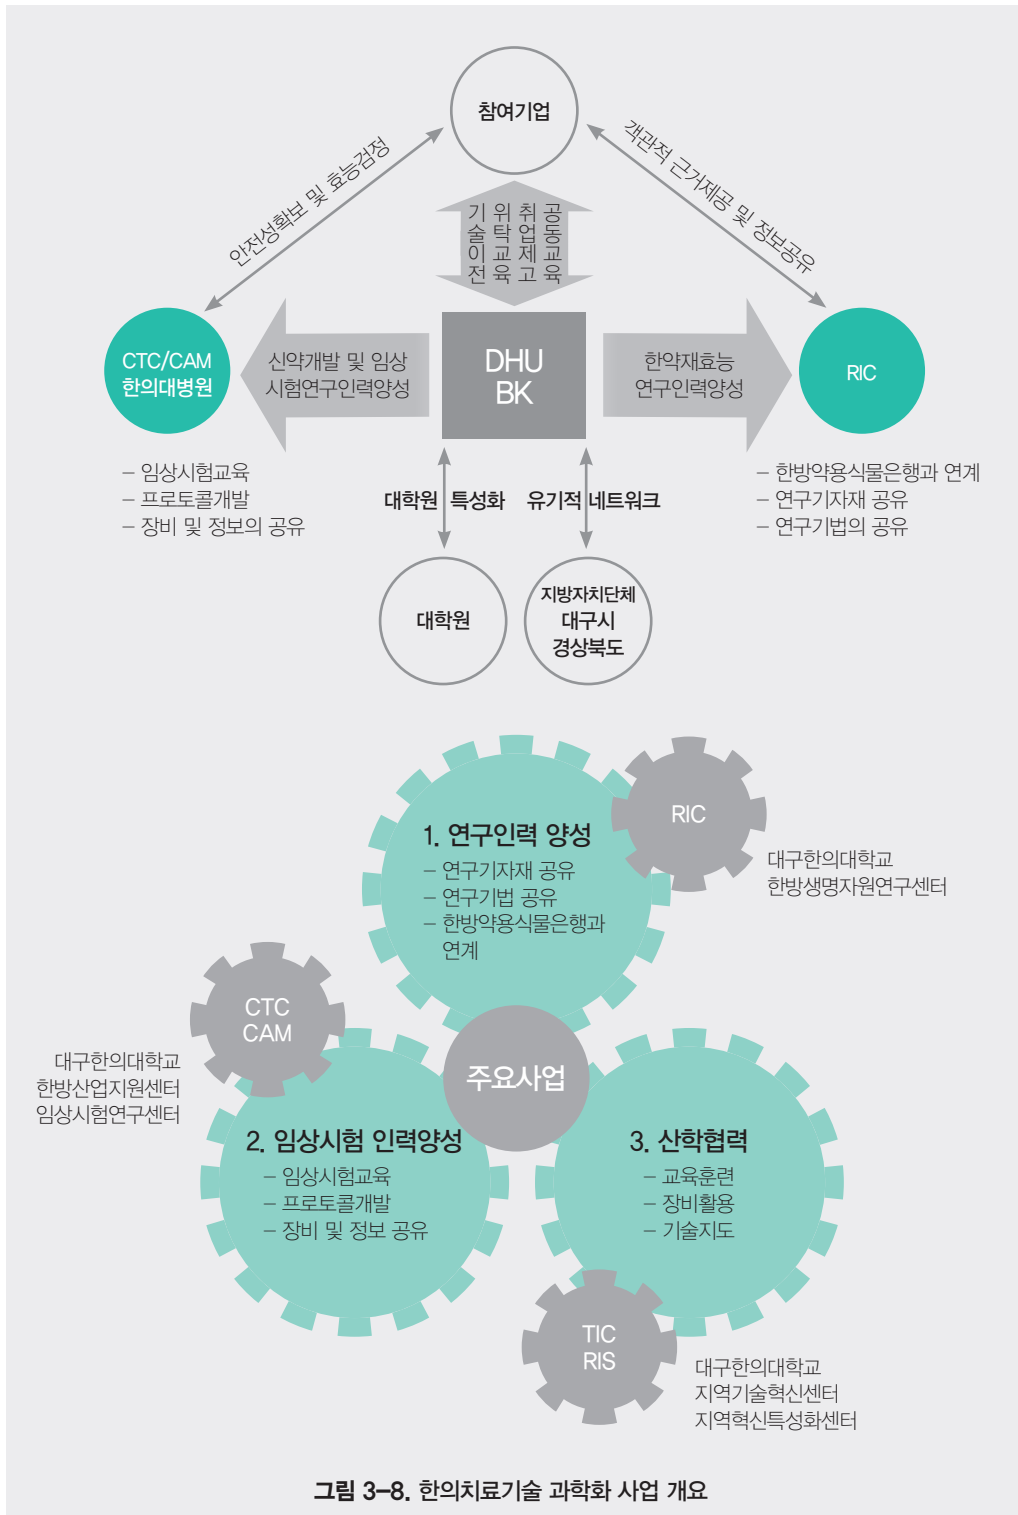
참여기업

안전성확보 및 효능검정

객관적 근거제공 및 정보공유

기술이전
위탁교육
취업제고
공동교육

CTC/CAM
한의대병원

신약개발 및 임상
시험연구인력양성

DHU
BK

한약재효능
연구인력양성

RIC

– 임상시험교육
– 프로토콜개발
– 장비 및 정보의 공유

대학원 특성화

유기적 네트워크

– 한방약용식물은행과 연계
– 연구기자재 공유
– 연구기법의 공유

대학원

지방자치단체
대구시
경상북도

1. 연구인력 양성
– 연구기자재 공유
– 연구기법 공유
– 한방약용식물은행과 연계

RIC

대구한의대학교
한방생명자원연구센터

CTC
CAM

대구한의대학교
한방산업지원센터
임상시험연구센터

주요사업

2. 임상시험 인력양성
– 임상시험교육
– 프로토콜개발
– 장비 및 정보 공유

3. 산학협력
– 교육훈련
– 장비활용
– 기술지도

TIC
RIS

대구한의대학교
지역기술혁신센터
지역혁신특성화센터

그림 3–8. 한의치료기술 과학화 사업 개요